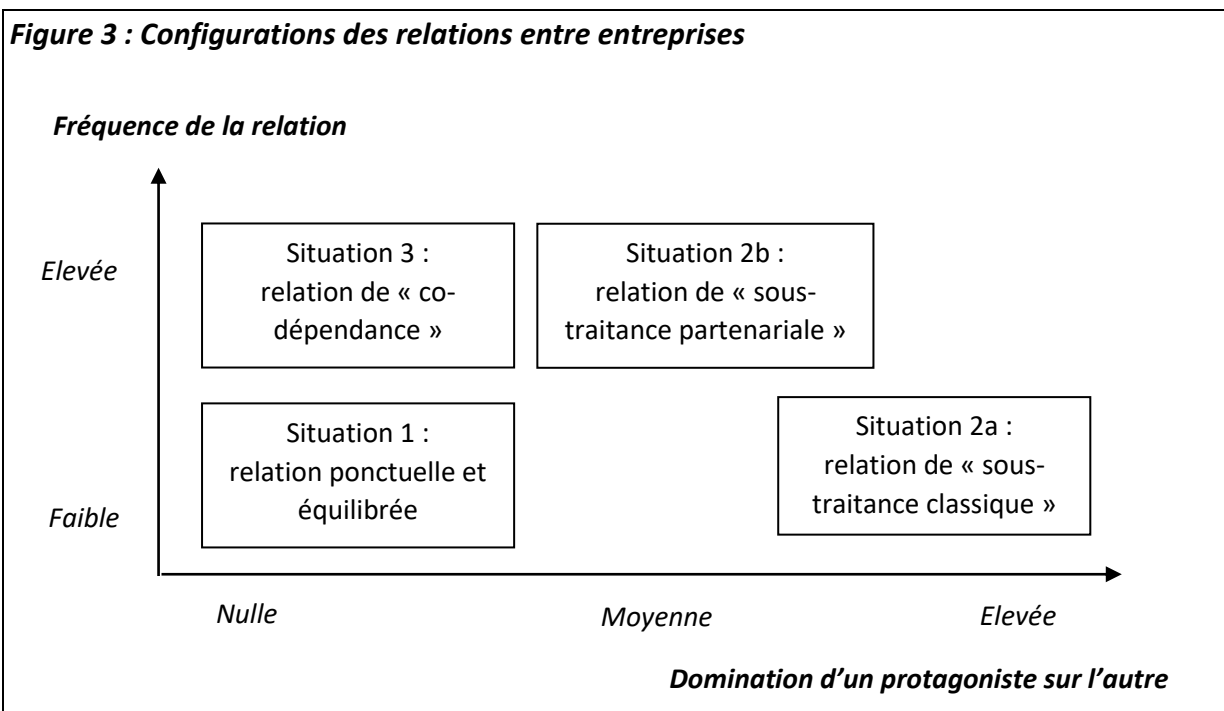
Figure 3 : Configurations des relations entre entreprises

Fréquence de la relation

Elevée

Situation 3 : relation de « co-dépendance »

Situation 2b : relation de « sous-traitance partenariale »

Situation 1 : relation ponctuelle et équilibrée

Situation 2a : relation de « sous-traitance classique »

Faible

Nulle

Moyenne

Elevée

Domination d'un protagoniste sur l'autre